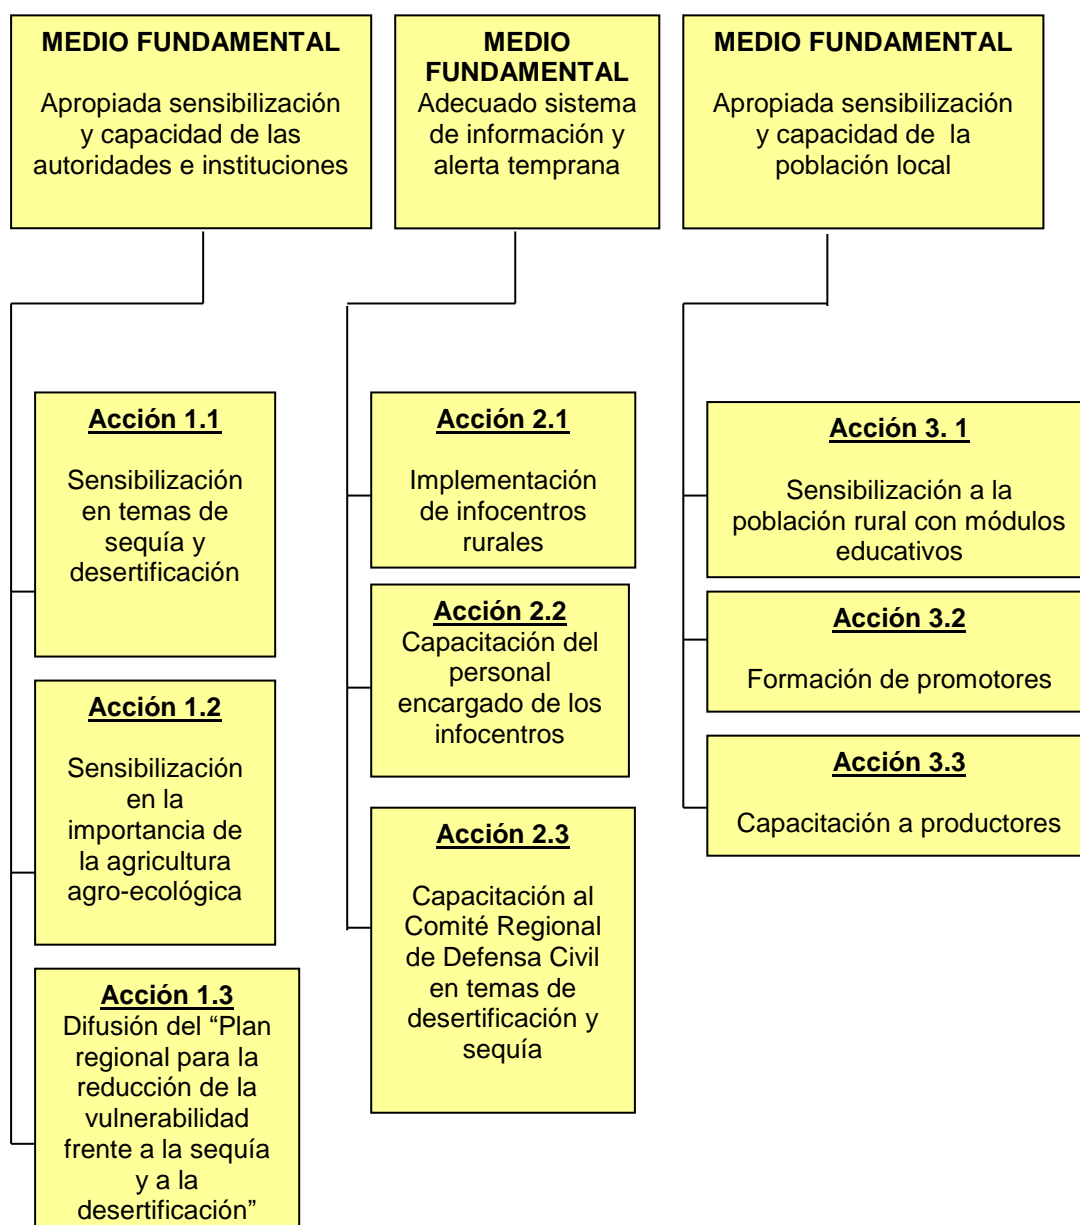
MEDIO FUNDAMENTAL

Apropiada sensibilización y capacidad de las autoridades e instituciones

MEDIO FUNDAMENTAL
Adecuado sistema de información y alerta temprana

MEDIO FUNDAMENTAL

Apropiada sensibilización y capacidad de la población local

Acción 1.1

Sensibilización en temas de sequía y desertificación

Acción 1.2

Sensibilización en la importancia de la agricultura agro-ecológica

Acción 1.3
Difusión del "Plan regional para la reducción de la vulnerabilidad frente a la sequía y a la desertificación"

Acción 2.1

Implementación de infocentros rurales

Acción 2.2
Capacitación del personal encargado de los infocentros

Acción 2.3

Capacitación al Comité Regional de Defensa Civil en temas de desertificación y sequía

Acción 3. 1

Sensibilización a la población rural con módulos educativos

Acción 3.2

Formación de promotores

Acción 3.3

Capacitación a productores